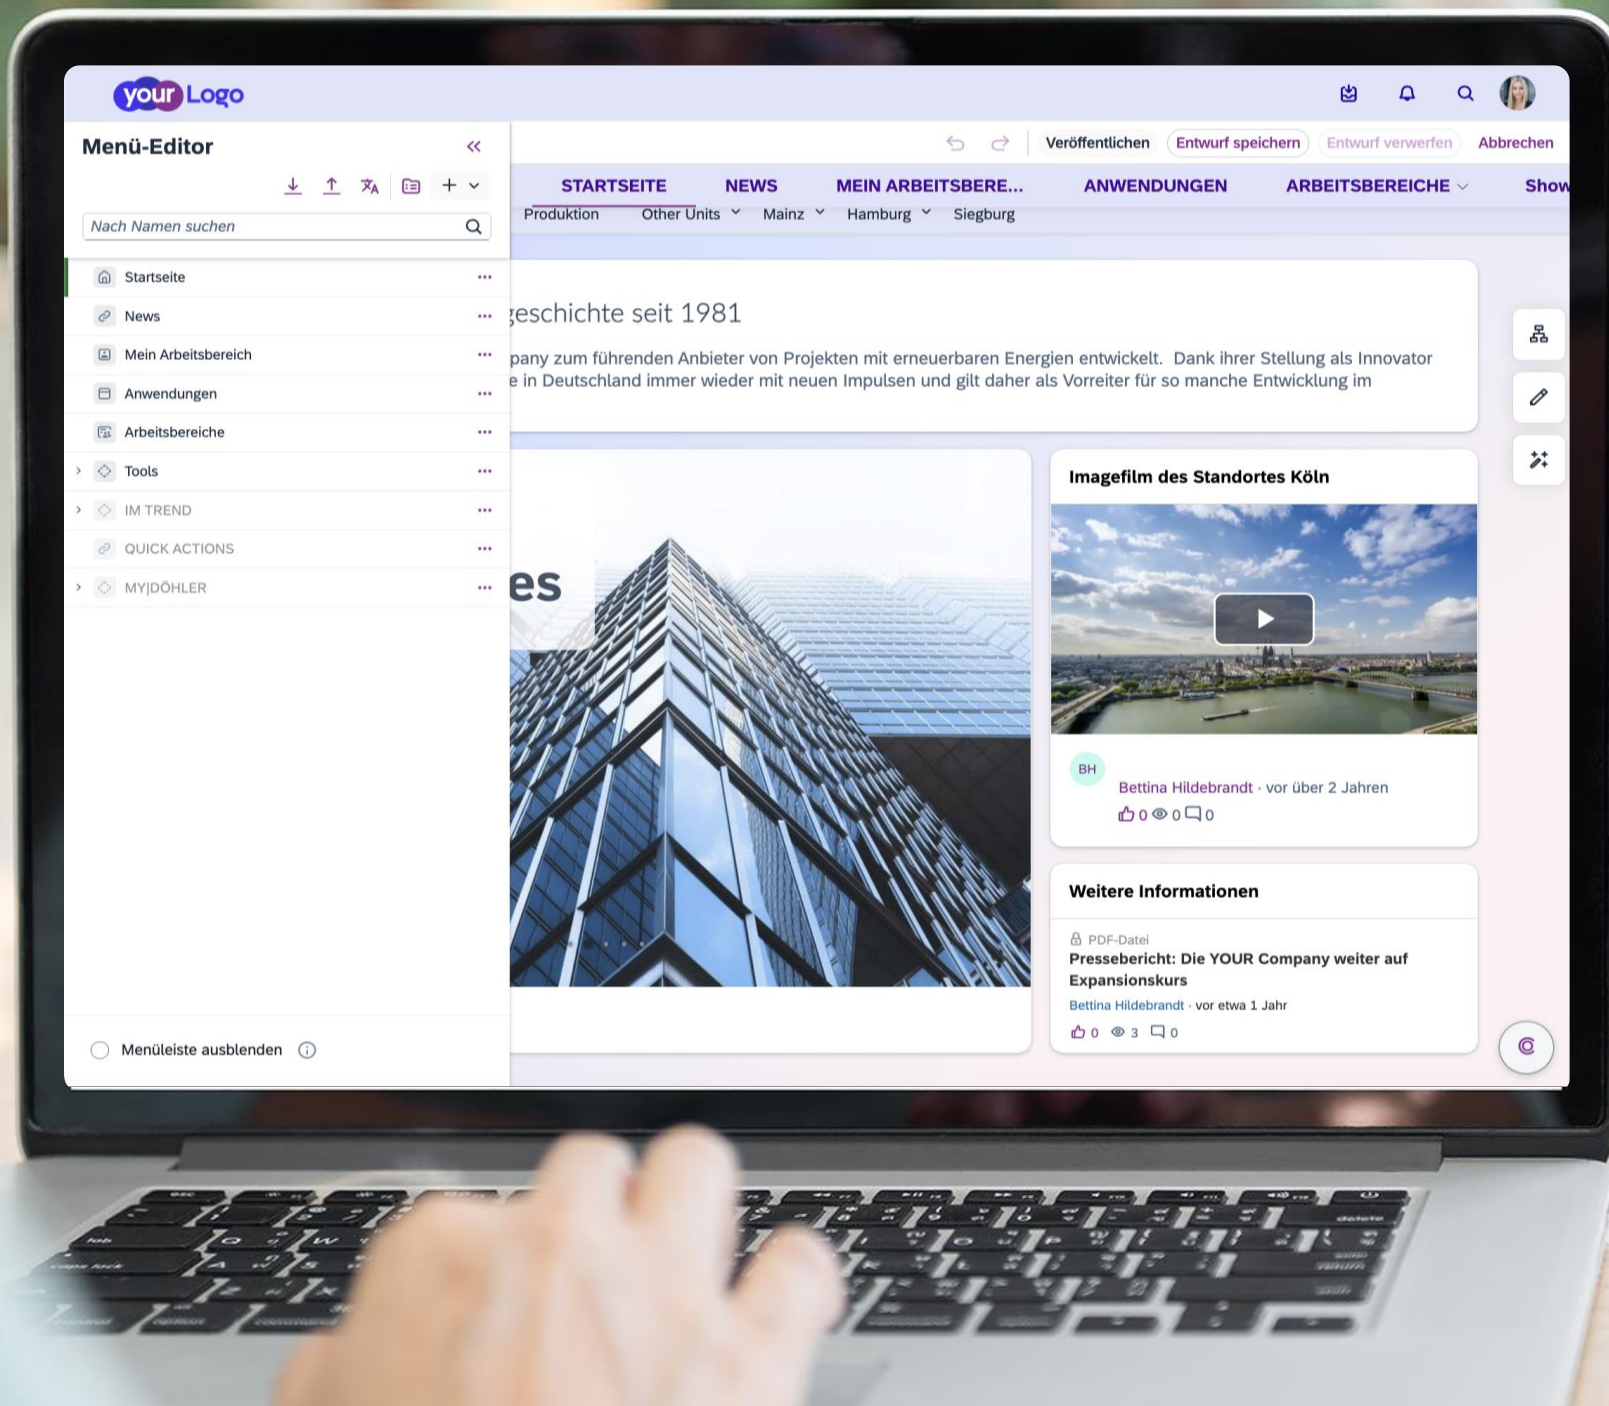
your Logo

Menü-Editor

Nach Namen suchen

Startseite
News
Mein Arbeitsbereich
Anwendungen
Arbeitsbereiche
Tools
IM TREND
QUICK ACTIONS
MY|DÖHLER

Menüleiste ausblenden

Veröffentlichen Entwurf speichern Entwurf verwerfen Abbrechen

STARTSEITE NEWS MEIN ARBEITSBERE... ANWENDUNGEN ARBEITSBEREICHE Show

Produktion Other Units Mainz Hamburg Siegburg

geschichte seit 1981

pany zum führenden Anbieter von Projekten mit erneuerbaren Energien entwickelt. Dank ihrer Stellung als Innovator e in Deutschland immer wieder mit neuen Impulsen und gilt daher als Vorreiter für so manche Entwicklung im

es

Imagefilm des Standortes Köln

BH
Bettina Hildebrandt · vor über 2 Jahren
0 0 0

Weitere Informationen

PDF-Datei
Pressebericht: Die YOUR Company weiter auf Expansionskurs
Bettina Hildebrandt · vor etwa 1 Jahr
0 3 0